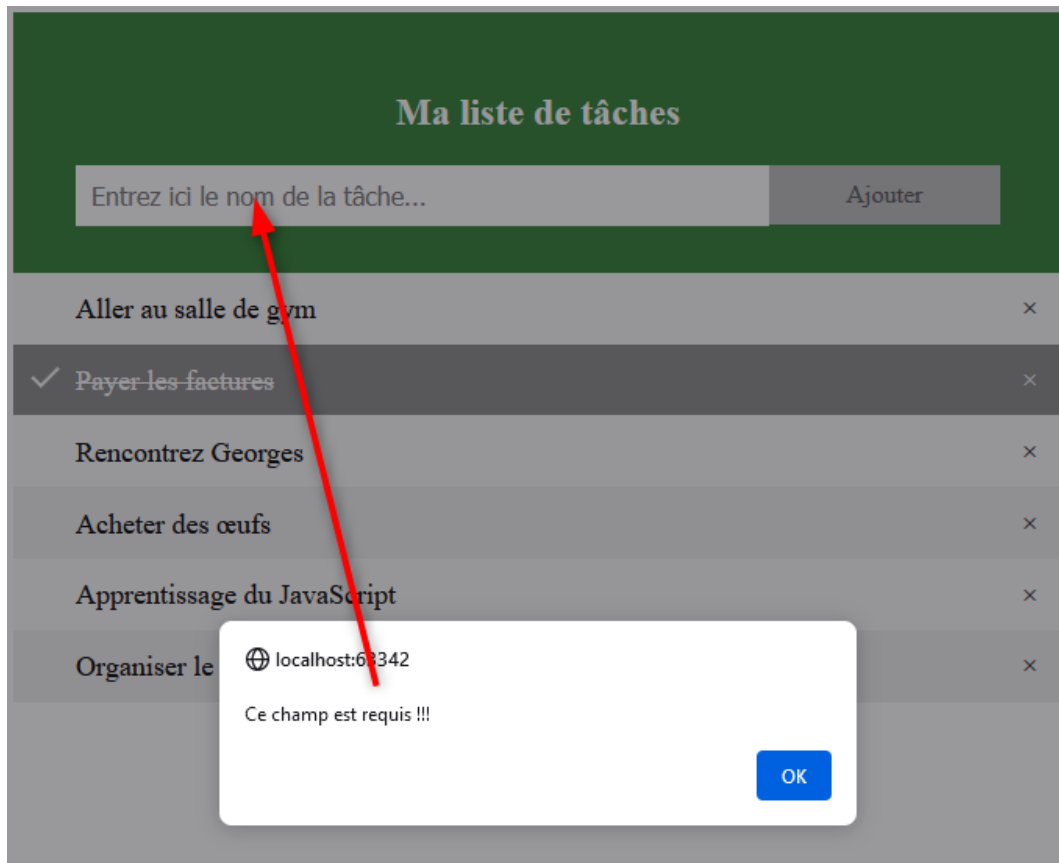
Ma liste de tâches

Entrez ici le nom de la tâche...

Ajouter

Aller au salle de gym ×

✓ Payer les factures ×

Rencontrez Georges ×

Acheter des œufs ×

Apprentissage du JavaScript ×

Organiser le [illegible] ×

localhost:63342

Ce champ est requis !!!

OK